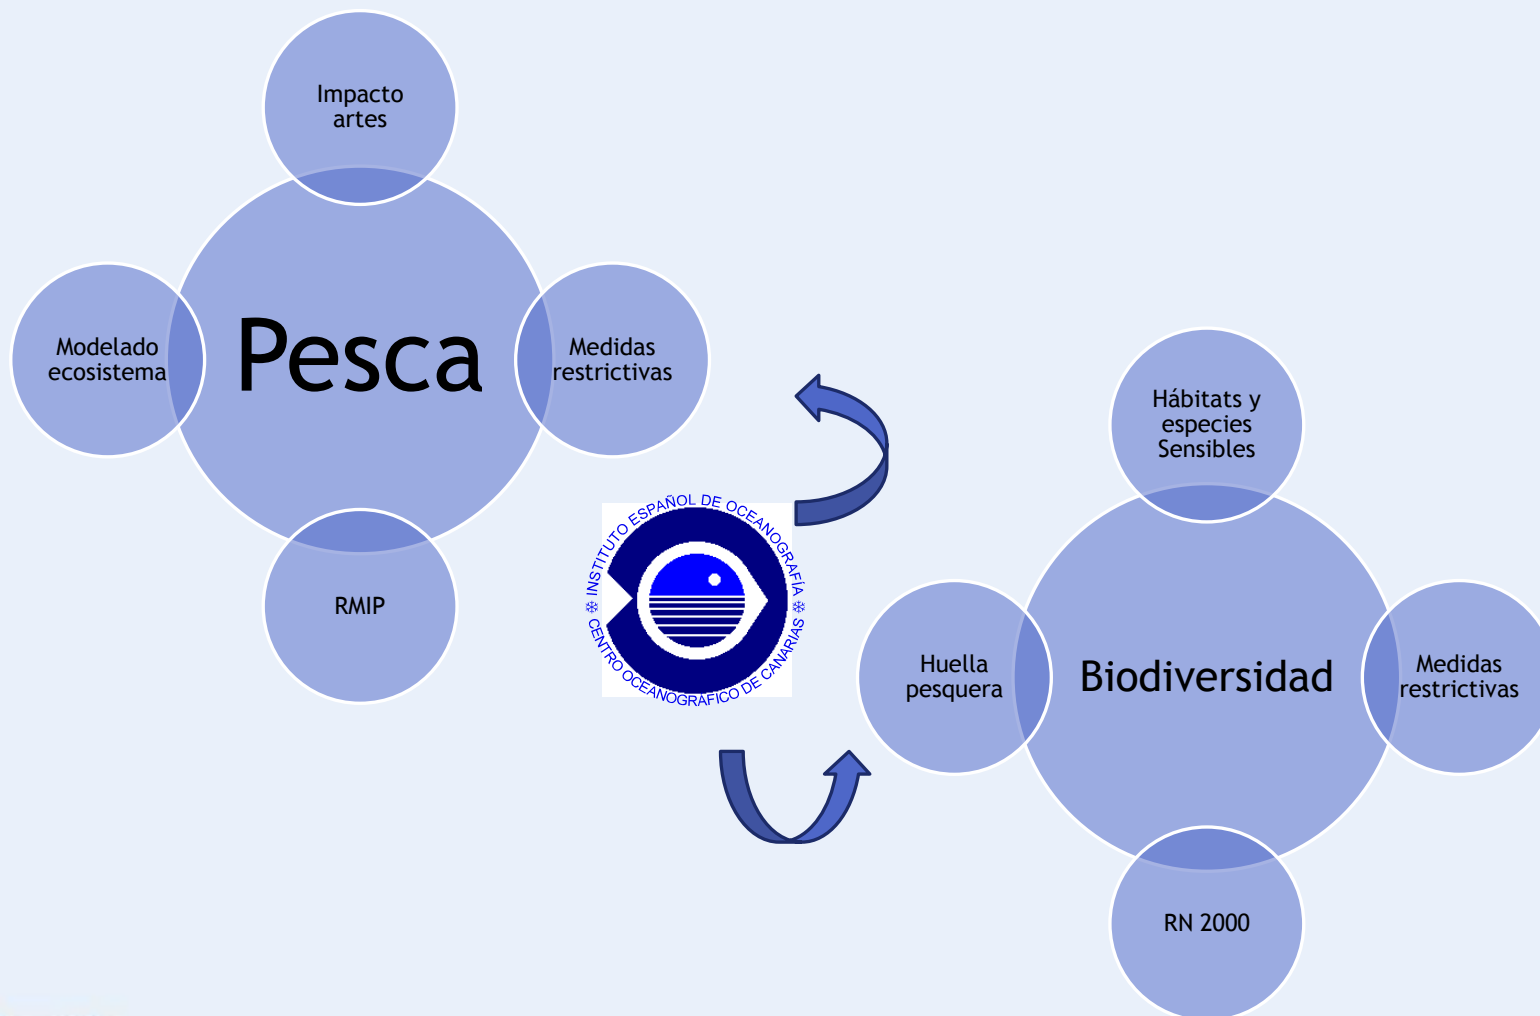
Impacto artes

Modelado ecosistema

Pesca

Medidas restrictivas

RMIP

INSTITUTO ESPAÑOL DE OCEANOGRAFÍA
CENTRO OCEANOGRAFICO DE CANARIAS

Hábitats y especies Sensibles

Huella pesquera

Biodiversidad

Medidas restrictivas

RN 2000